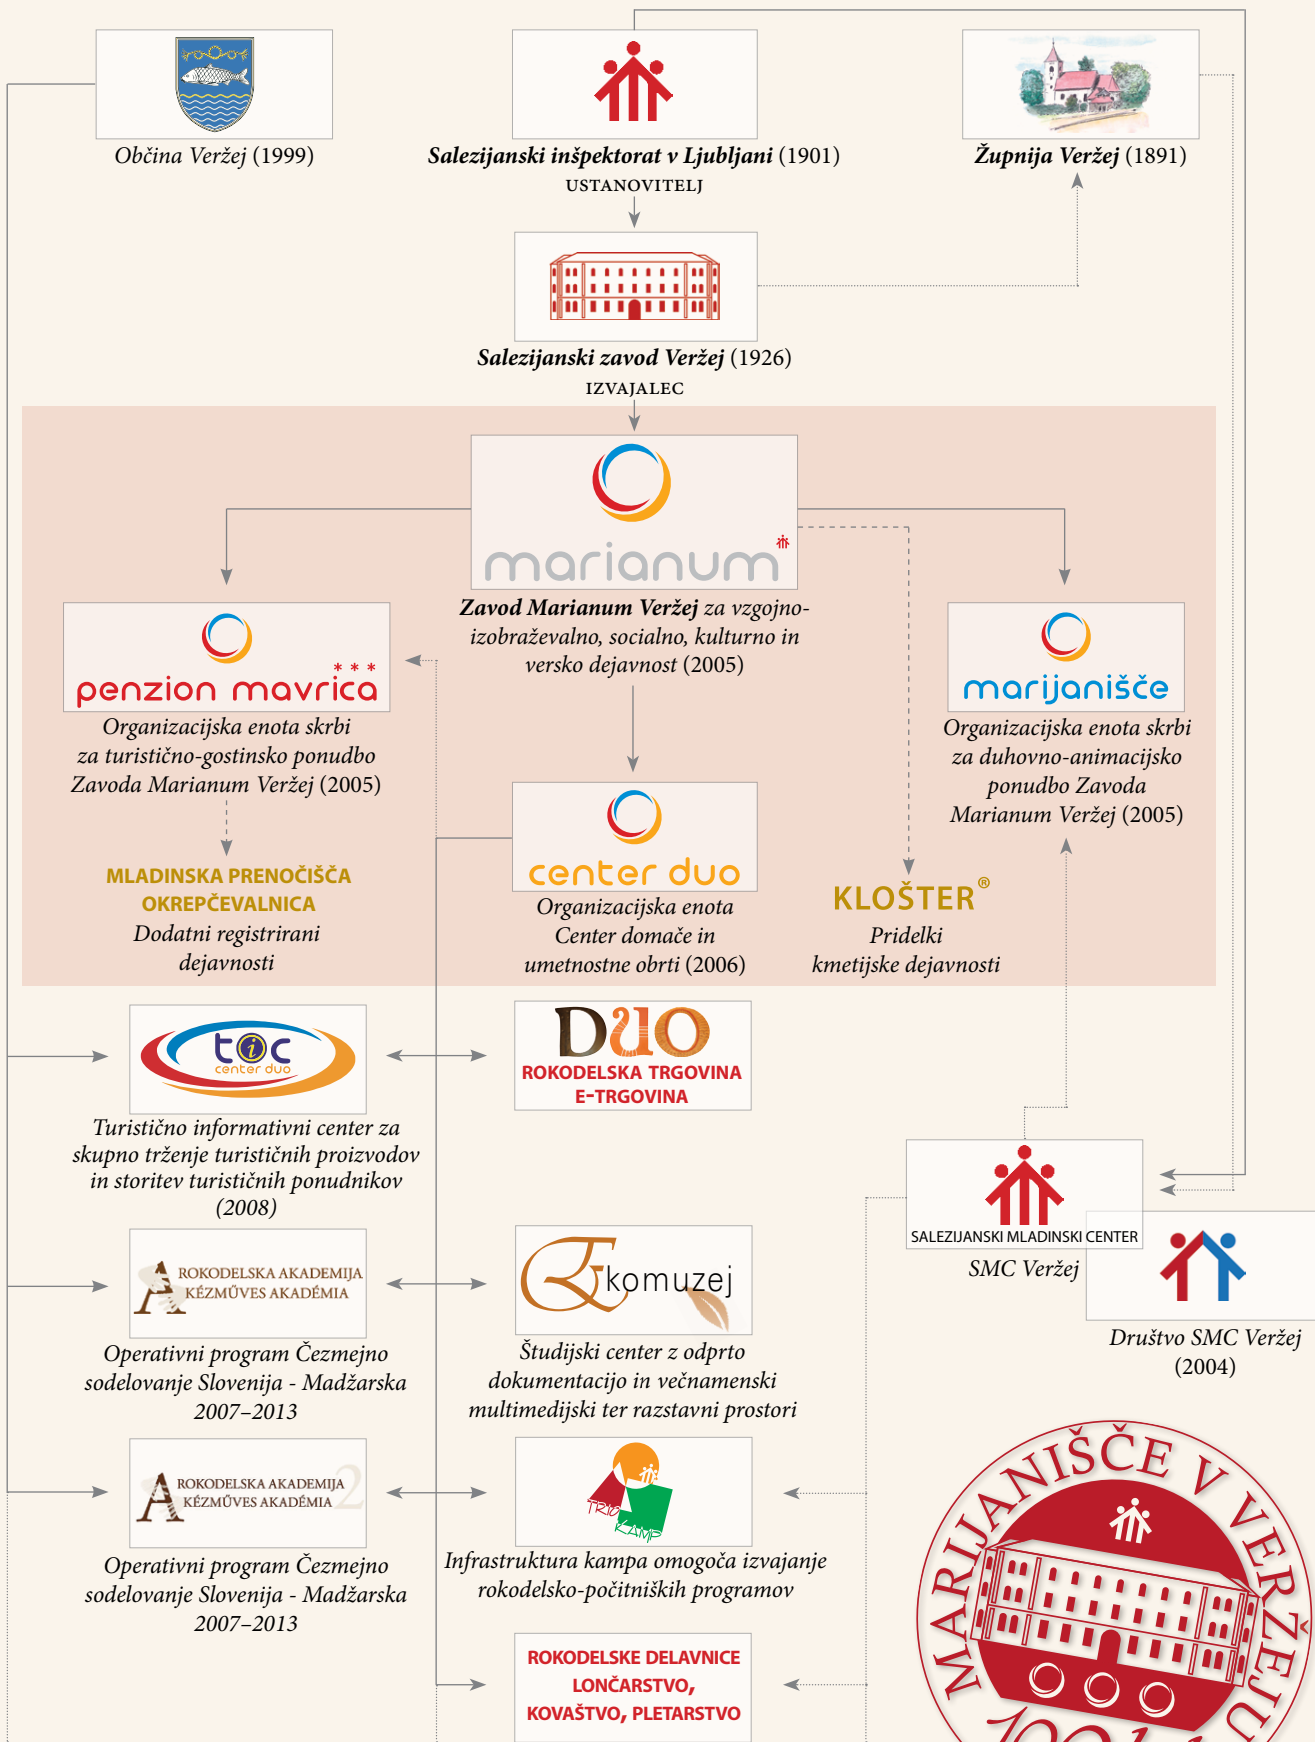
Občina Veržej (1999)

Salezijanski inšpektorat v Ljubljani (1901)
USTANOVITELJ

Župnija Veržej (1891)

Salezijanski zavod Veržej (1926)
IZVAJALEC

marianum

Zavod Marianum Veržej za vzgojno-izobraževalno, socialno, kulturno in versko dejavnost (2005)

penzion mavrica ***
Organizacijska enota skrbi za turistično-gostinsko ponudbo Zavoda Marianum Veržej (2005)

marijanišče
Organizacijska enota skrbi za duhovno-animacijsko ponudbo Zavoda Marianum Veržej (2005)

MLADINSKA PRENOČIŠČA
OKREPČEVALNICA
Dodatni registrirani dejavnosti

center duo
Organizacijska enota Center domače in umetnostne obrti (2006)

KLOŠTER®
Pridelki kmetijske dejavnosti

tic center duo
Turistično informativni center za skupno trženje turističnih proizvodov in storitev turističnih ponudnikov (2008)

DUO
ROKODELSKA TRGOVINA
E-TRGOVINA

SALEZIJANSKI MLADINSKI CENTER
SMC Veržej

Društvo SMC Veržej (2004)

ROKODELSKA AKADEMIJA
KÉZMŰVES AKADÉMIA
Operativni program Čezmejno sodelovanje Slovenija - Madžarska 2007–2013

Ekomuzej
Študijski center z odprto dokumentacijo in večnamenski multimedijski ter razstavni prostori

ROKODELSKA AKADEMIJA
KÉZMŰVES AKADÉMIA 2
Operativni program Čezmejno sodelovanje Slovenija - Madžarska 2007–2013

TRIO KAMP
Infrastruktura kampa omogoča izvajanje rokodelsko-počitniških programov

ROKODELSKE DELAVNICE
LONČARSTVO,
KOVAŠTVO, PLETARSTVO

MARIJANIŠČE V VERŽEJU
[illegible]